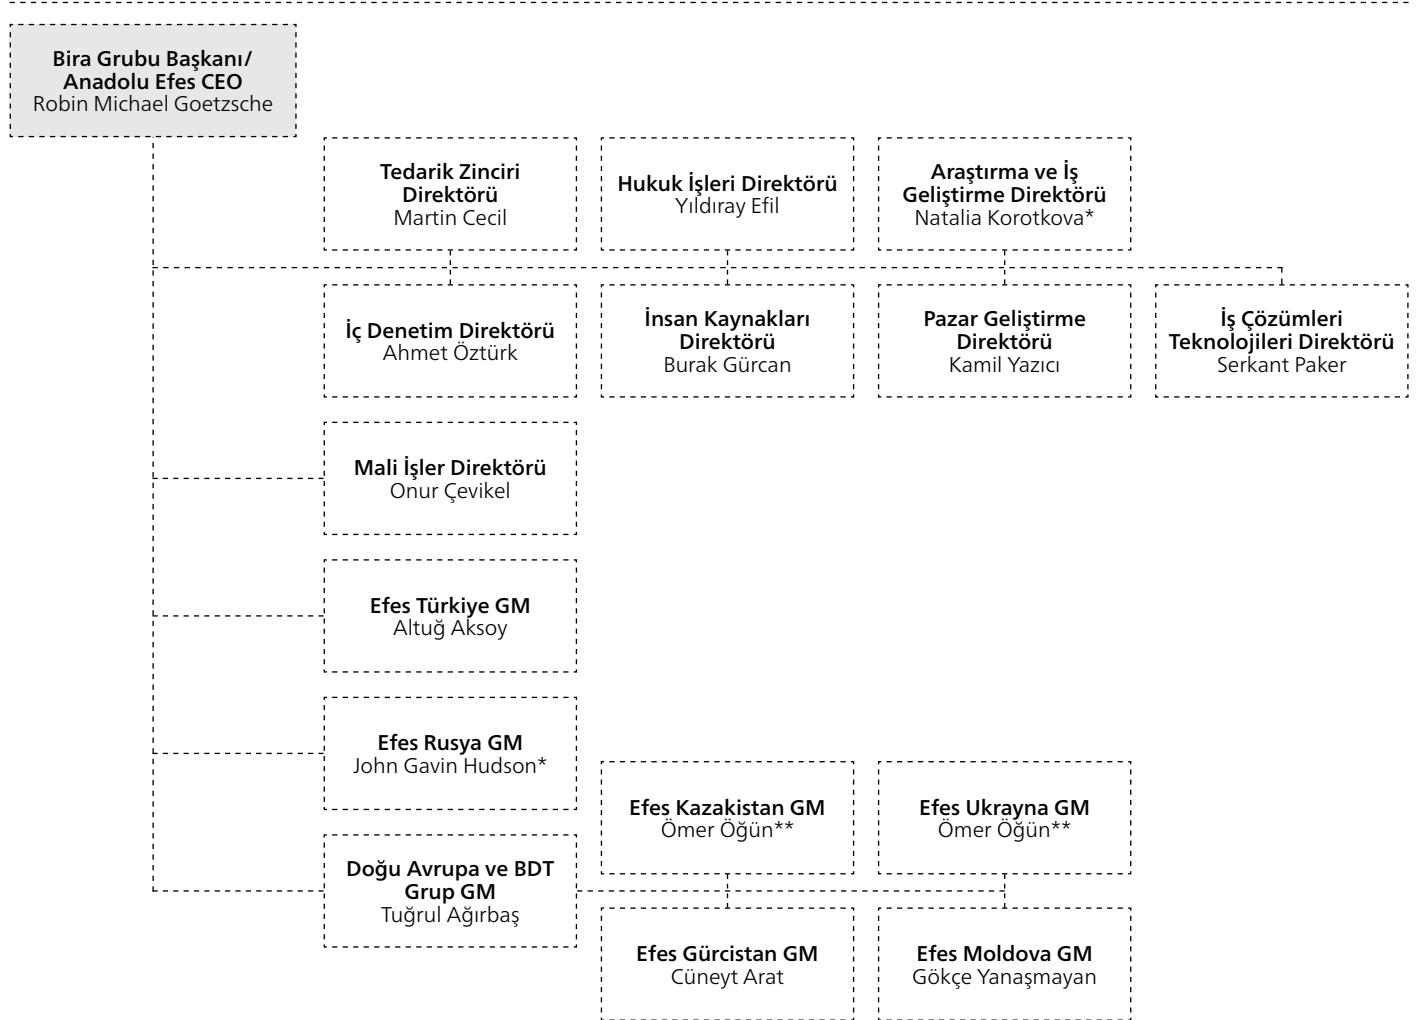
Bira Grubu Başkanı/ Anadolu Efes CEO
Robin Michael Goetzsche

Tedarik Zinciri Direktörü
Martin Cecil

Hukuk İşleri Direktörü
Yıldıray Efil

Araştırma ve İş Geliştirme Direktörü
Natalia Korotkova*

İç Denetim Direktörü
Ahmet Öztürk

İnsan Kaynakları Direktörü
Burak Gürcan

Pazar Geliştirme Direktörü
Kamil Yazıcı

İş Çözümleri Teknolojileri Direktörü
Serkant Paker

Mali İşler Direktörü
Onur Çevikel

Efes Türkiye GM
Altuğ Aksoy

Efes Rusya GM
John Gavin Hudson*

Efes Kazakistan GM
Ömer Öğün**

Efes Ukrayna GM
Ömer Öğün**

Doğu Avrupa ve BDT Grup GM
Tuğrul Ağırbaş

Efes Gürcistan GM
Cüneyt Arat

Efes Moldova GM
Gökçe Yanaşmayan